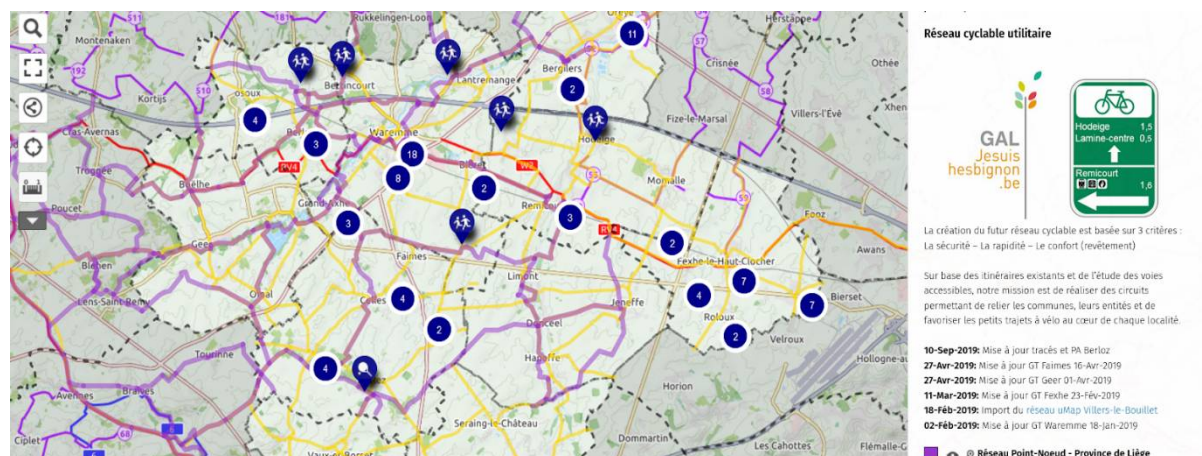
Rukkelingen-Loon
Montenaken
Orey
11
Bergilers
Lantremange
Crisnée
Othée
Kortijs
Betincourt
2
Oleye
4
Waremme
Fize-le-Marsal
Villers-l'Évê
Clas-Avernas
3
18
Hodeige
8
Bleret
2
Momalle
Trognée
Boëlhe
3
Remicourt
3
Poucet
Grand-Axhe
Geer
3
2
Awans
Fonz
Bleben
Faimes
Fexhe-le-Haut-Clocher
Limont
4
7
Lens-Saint-Remi
4
Celles
Jeneffe
7
Bierset
Oma
2
Roloux
Donceel
2
Velroux
Tourinne
Hollogne-aux
4
Haneffe
Horion
Braives
Avennes
Seraing-le-Château
Ciplet
Dommartin
Les Cahottes
Flémalle-G
Vaux-et-Borset

Réseau cyclable utilitaire

GAL Jesuis hesbignon .be

Hodeige 1,5
Lamine-centre 0,5
Remicourt 1,6

La création du futur réseau cyclable est basée sur 3 critères : La sécurité – La rapidité – Le confort (revêtement)

Sur base des itinéraires existants et de l'étude des voies accessibles, notre mission est de réaliser des circuits permettant de relier les communes, leurs entités et de favoriser les petits trajets à vélo au cœur de chaque localité.

10-Sep-2019: Mise à jour tracés et PA Berloz
27-Avr-2019: Mise à jour GT Faimes 16-Avr-2019
27-Avr-2019: Mise à jour GT Geer 01-Avr-2019
11-Mar-2019: Mise à jour GT Fexhe 23-Fév-2019
18-Fév-2019: Import du réseau uMap Villers-le-Bouillet
02-Fév-2019: Mise à jour GT Waremme 18-Jan-2019

@ Réseau Point-Noeud - Province de Liège